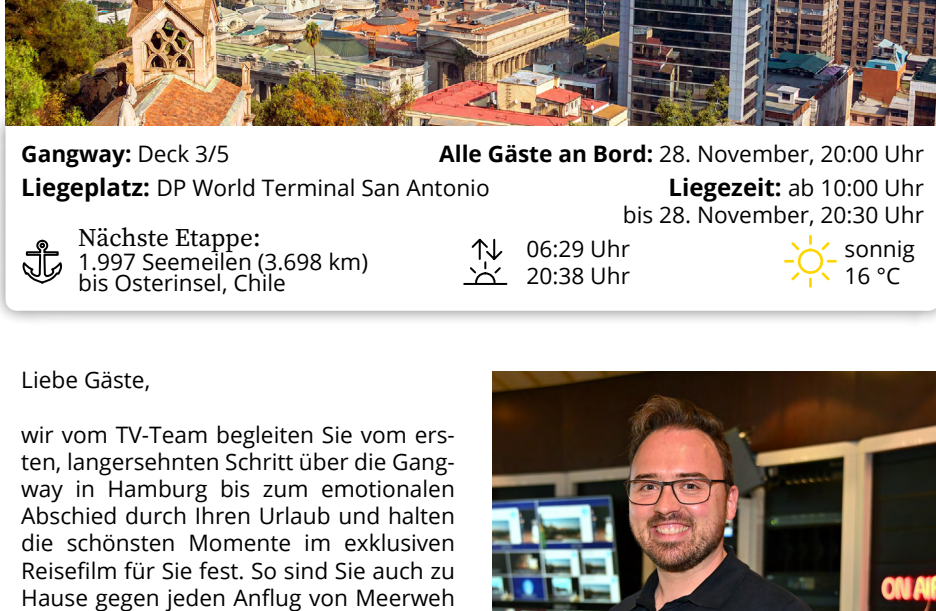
**Gangway:** Deck 3/5

**Alle Gäste an Bord:** 28. November, 20:00 Uhr

**Liegeplatz:** DP World Terminal San Antonio

**Liegezeit:** ab 10:00 Uhr bis 28. November, 20:30 Uhr

Nächste Etappe:
1.997 Seemeilen (3.698 km) bis Osterinsel, Chile

06:29 Uhr
20:38 Uhr

sonnig
16 °C

Liebe Gäste,

wir vom TV-Team begleiten Sie vom ersten, langersehnten Schritt über die Gangway in Hamburg bis zum emotionalen Abschied durch Ihren Urlaub und halten die schönsten Momente im exklusiven Reisefilm für Sie fest. So sind Sie auch zu Hause gegen jeden Anflug von Meerweh

ON AI